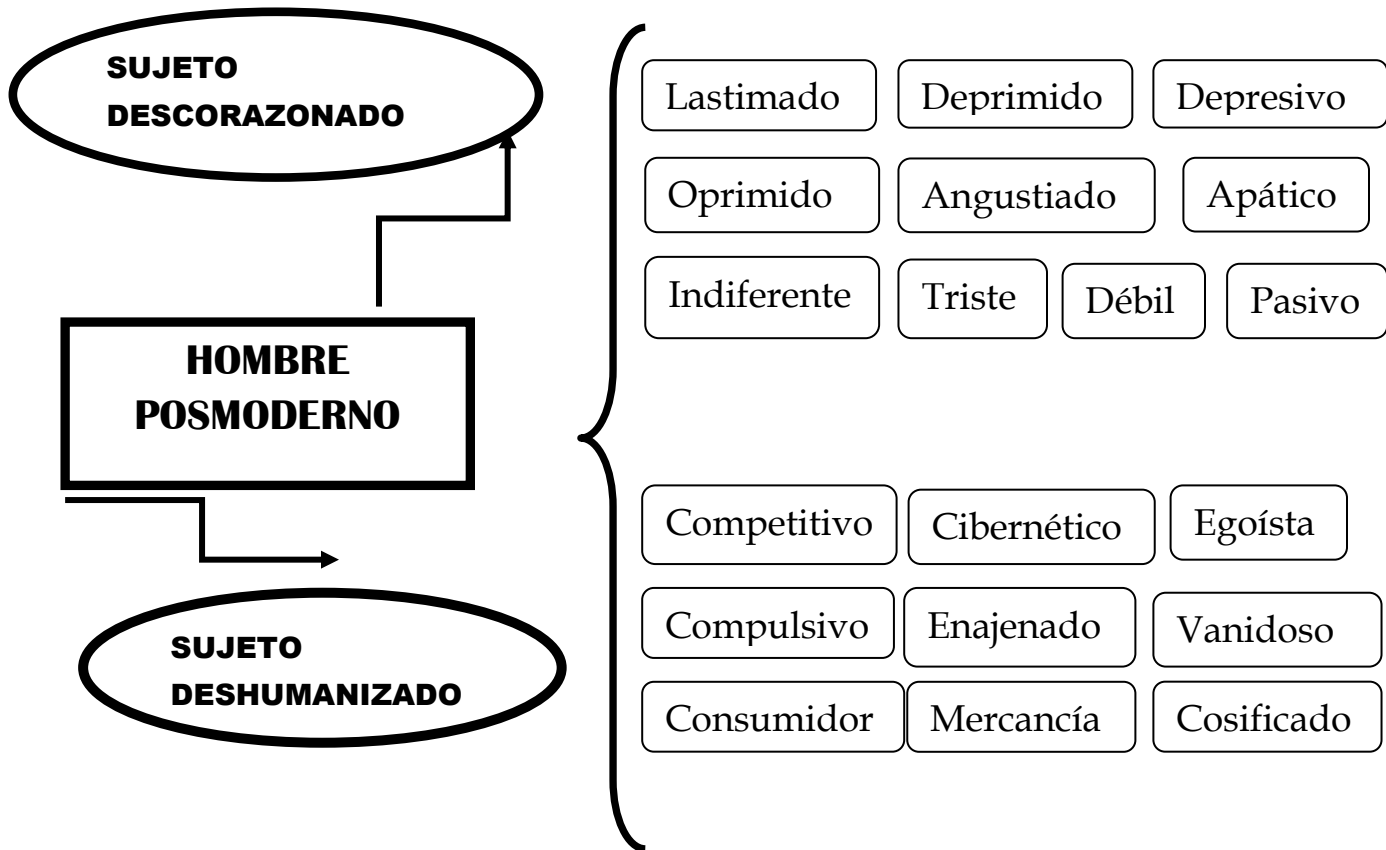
SUJETO DESCORAZONADO

HOMBRE POSMODERNO

SUJETO DESHUMANIZADO

Lastimado
Deprimido
Depresivo
Oprimido
Angustiado
Apático
Indiferente
Triste
Débil
Pasivo

Competitivo
Cibernético
Egoísta
Compulsivo
Enajenado
Vanidoso
Consumidor
Mercancía
Cosificado